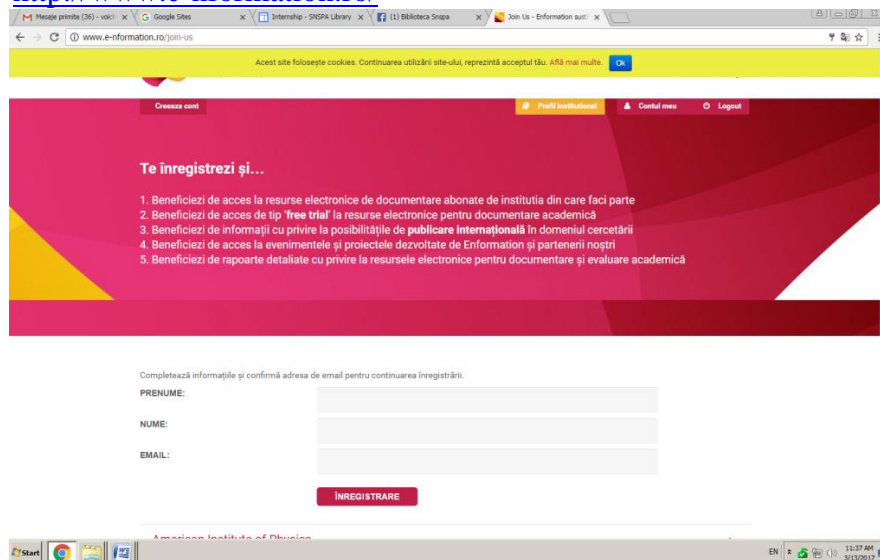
Mesaje primite (36) - voicu | Google Sites | Internship - SNSPA Library | (1) Biblioteca Snspa | Join Us - Enformation sust

www.e-nformation.ro/join-us

Acest site folosește cookies. Continuarea utilizării site-ului, reprezintă acceptul tău. Află mai multe. Ok

Creeaza cont

Profil institutional | Contul meu | Logout

Te înregistrezi și...

1. Beneficiezi de acces la resurse electronice de documentare abonate de institutia din care faci parte
2. Beneficiezi de acces de tip 'free trial' la resurse electronice pentru documentare academică
3. Beneficiezi de informații cu privire la posibilitățile de publicare internațională în domeniul cercetării
4. Beneficiezi de acces la evenimentele și proiectele dezvoltate de Enformation și partenerii noștri
5. Beneficiezi de rapoarte detaliate cu privire la resursele electronice pentru documentare și evaluare academică

Completează informațiile și confirmă adresa de email pentru continuarea înregistrării.

PRENUME:

NUME:

EMAIL:

ÎNREGISTRARE

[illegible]

Start

EN 11:37 AM 3/13/2017